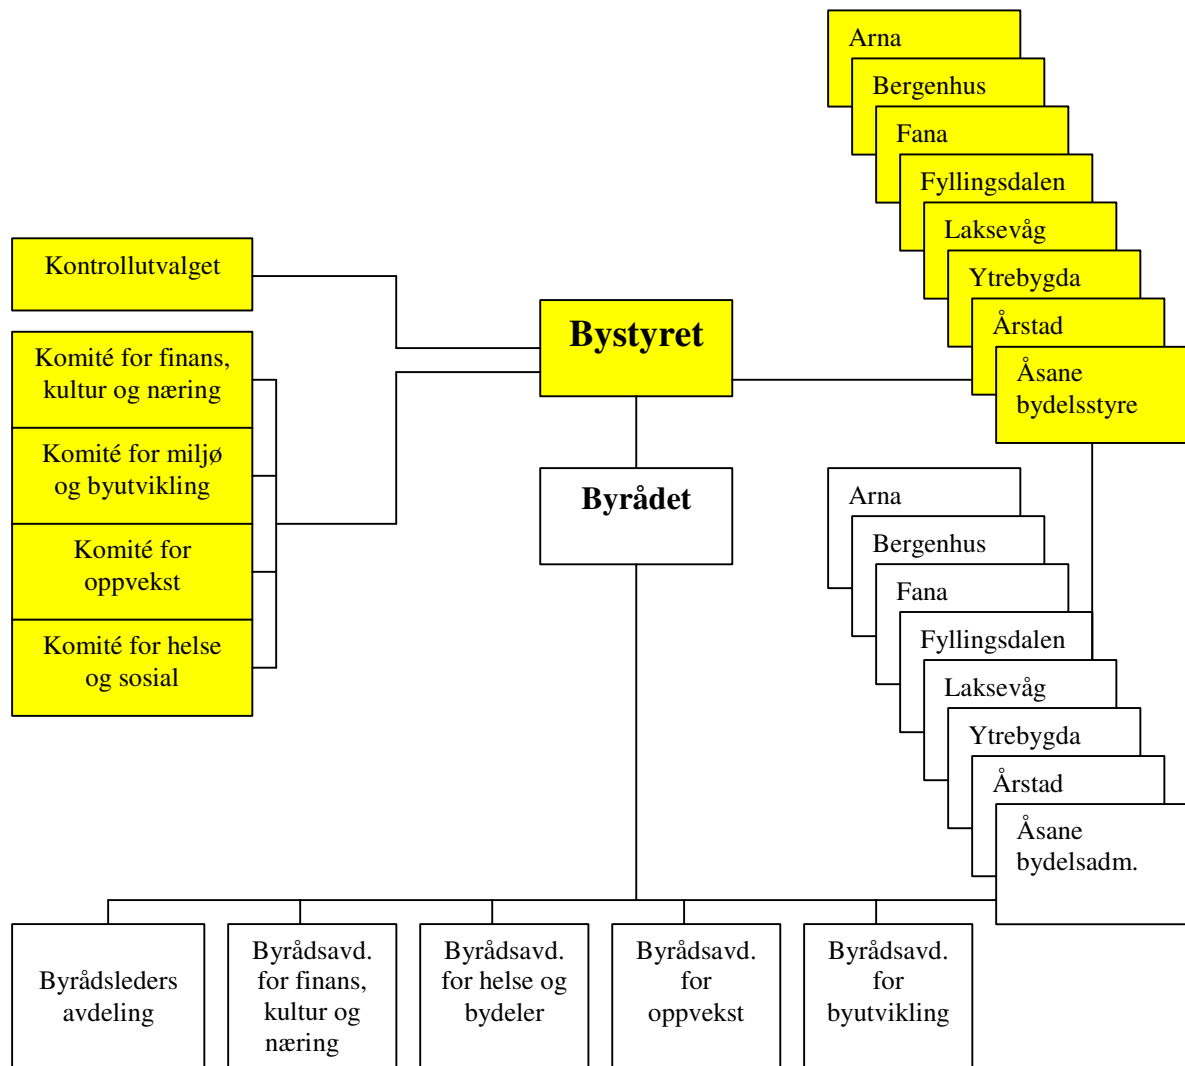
Arna
Bergenhus
Fana
Fyllingsdalen
Laksevåg
Ytrebygda
Årstad
Åsane bydelsstyre

Kontrollutvalget

Komité for finans, kultur og næring
Komité for miljø og byutvikling
Komité for oppvekst
Komité for helse og sosial

Bystyret

Byrådet

Arna
Bergenhus
Fana
Fyllingsdalen
Laksevåg
Ytrebygda
Årstad
Åsane bydelsadm.

Byrådsleders avdeling
Byrådsavd. for finans, kultur og næring
Byrådsavd. for helse og bydeler
Byrådsavd. for oppvekst
Byrådsavd. for byutvikling